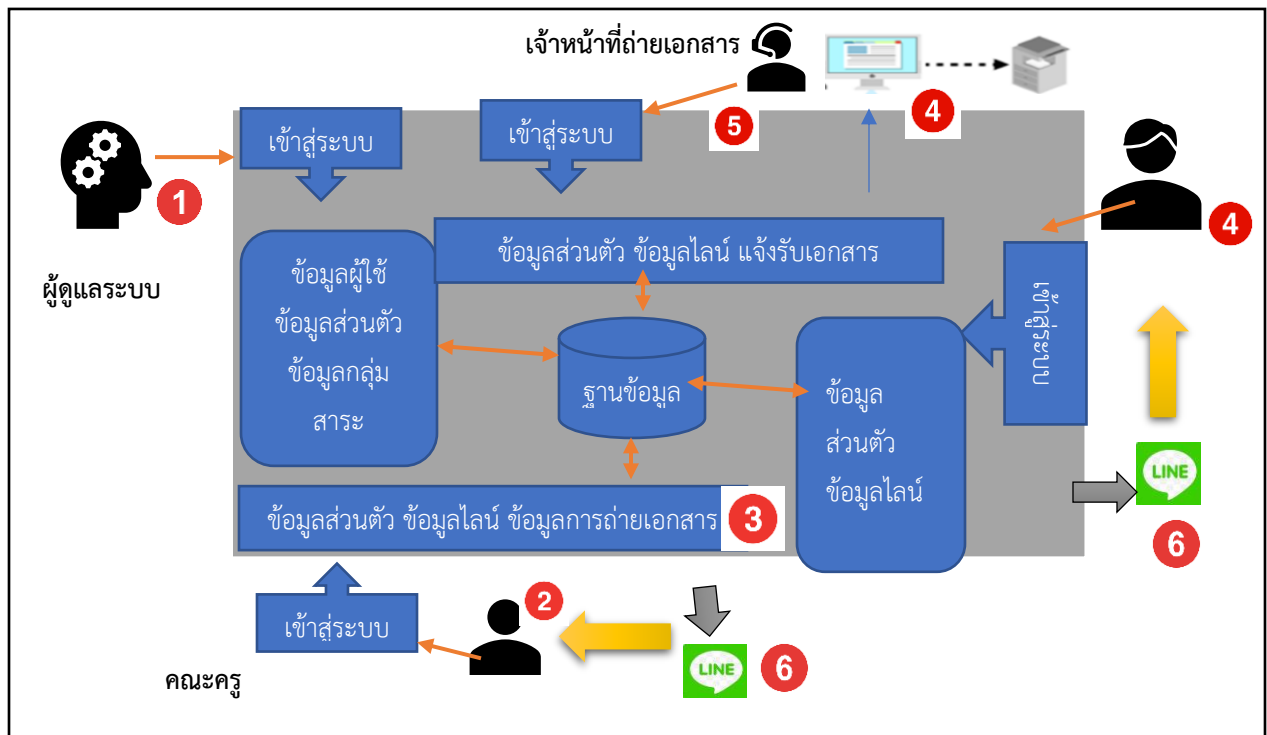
เจ้าหน้าที่ถ่ายเอกสาร

เข้าสู่ระบบ

เข้าสู่ระบบ

5

4

1

4

ผู้ดูแลระบบ

ข้อมูลส่วนตัว ข้อมูลไลน์ แจ้งรับเอกสาร

ข้อมูลผู้ใช้
ข้อมูลส่วนตัว
ข้อมูลกลุ่มสาระ

ฐานข้อมูล

เข้าสู่ระบบ

ข้อมูล
ส่วนตัว
ข้อมูลไลน์

LINE

6

ข้อมูลส่วนตัว ข้อมูลไลน์ ข้อมูลการถ่ายเอกสาร

3

เข้าสู่ระบบ

2

LINE

6

คณะครู